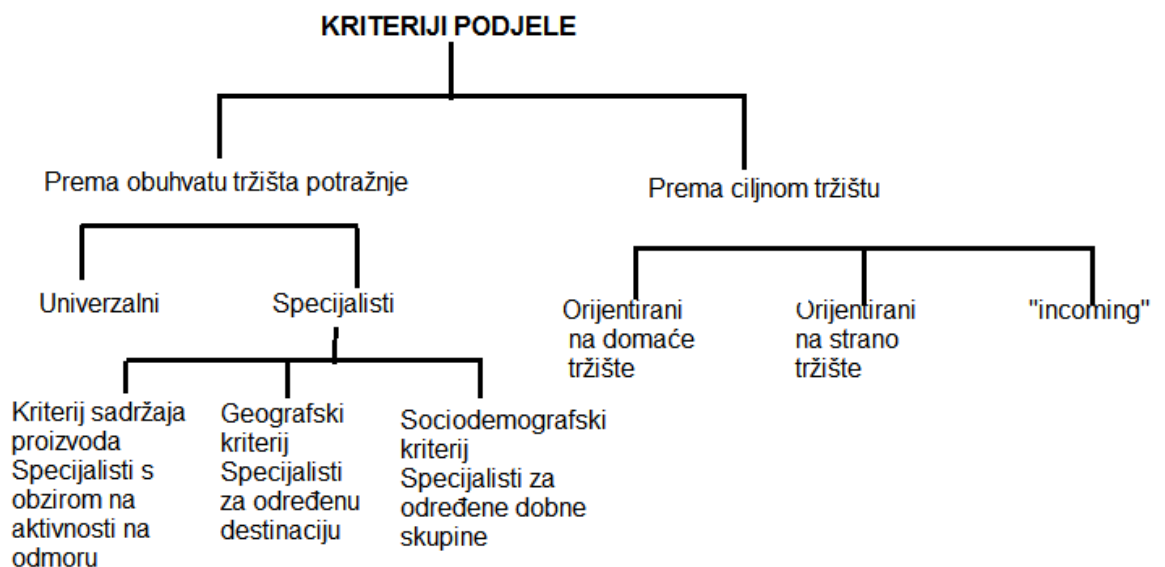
KRITERIJI PODJELE

Prema obuhvatu tržišta potražnje

Univerzalni

Specijalisti

Kriterij sadržaja proizvoda Specijalisti s obzirom na aktivnosti na odmoru

Geografski kriterij Specijalisti za određenu destinaciju

Sociodemografski kriterij Specijalisti za određene dobne skupine

Prema ciljnom tržištu

Orijentirani na domaće tržište

Orijentirani na strano tržište

"incoming"